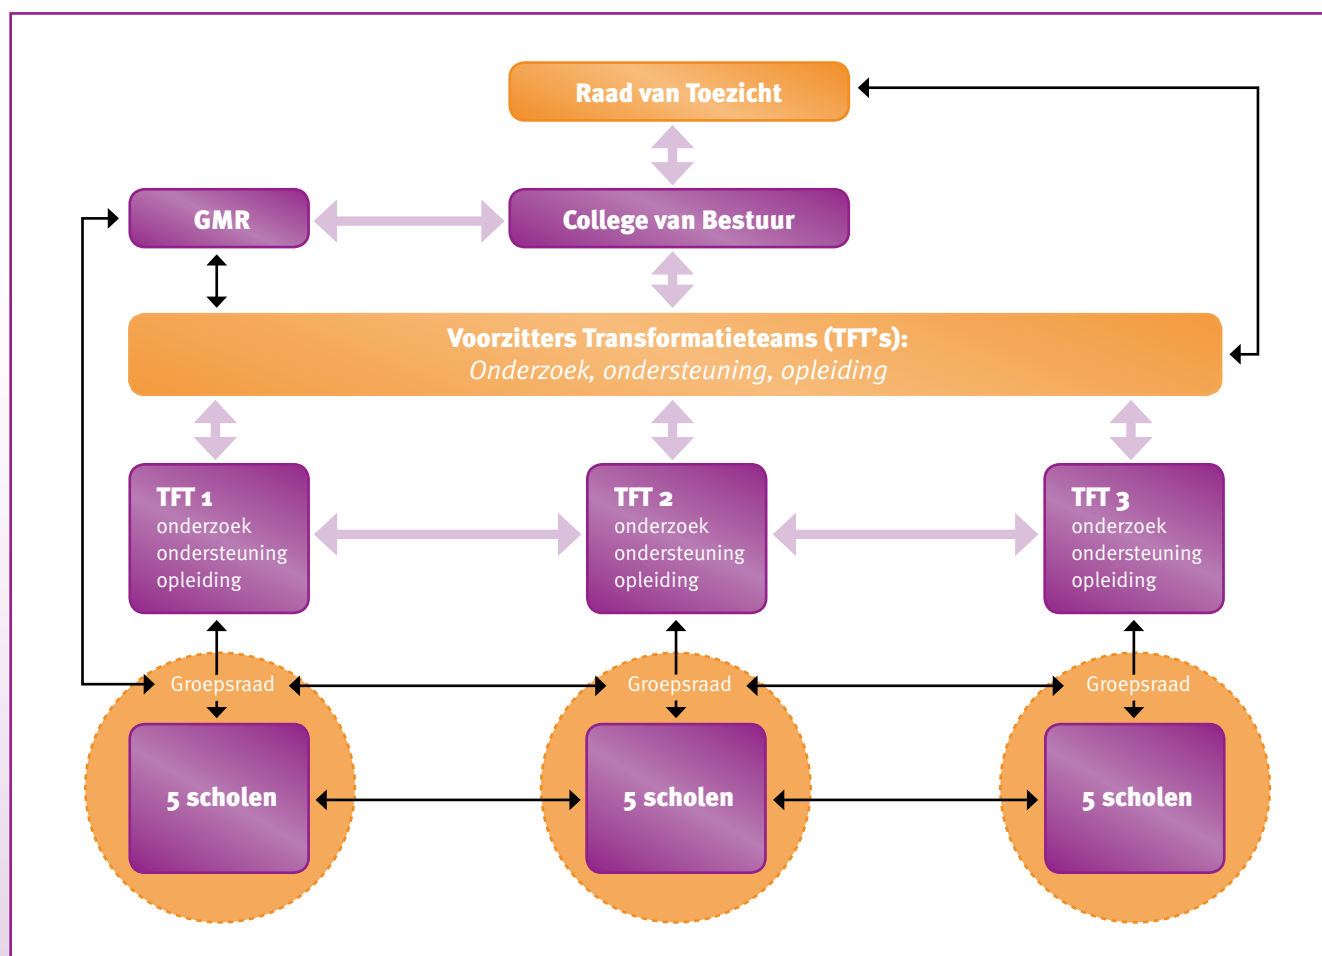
Raad van Toezicht

GMR

College van Bestuur

Voorzitters Transformatieteams (TFT's):
Onderzoek, ondersteuning, opleiding

TFT 1
onderzoek
ondersteuning
opleiding

TFT 2
onderzoek
ondersteuning
opleiding

TFT 3
onderzoek
ondersteuning
opleiding

Groepsraad

Groepsraad

Groepsraad

5 scholen

5 scholen

5 scholen